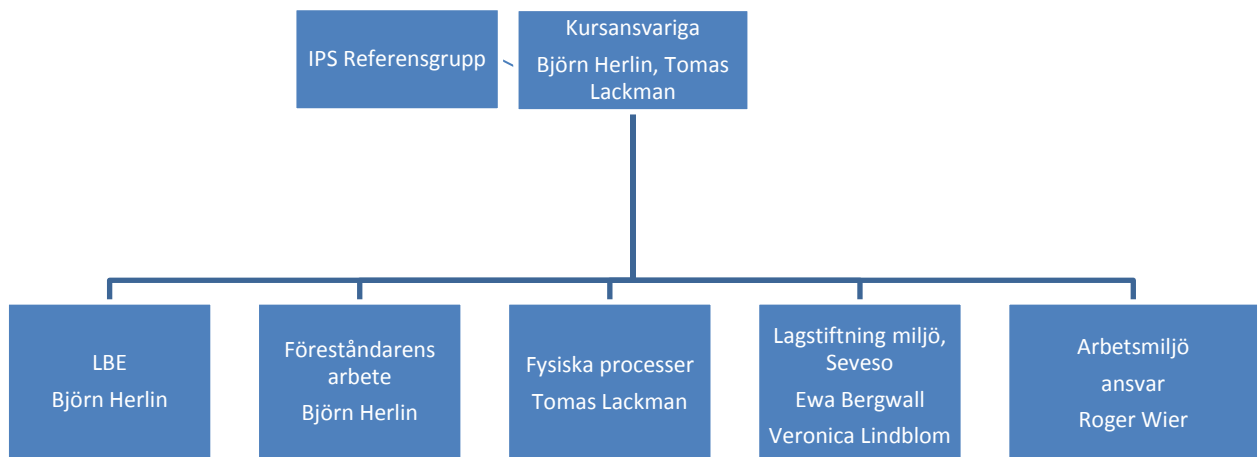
IPS Referensgrupp

Kursansvariga

Björn Herlin, Tomas Lackman

LBE

Björn Herlin

Föreståndarens arbete

Björn Herlin

Fysiska processer

Tomas Lackman

Lagstiftning miljö, Seveso

Ewa Bergwall

Veronica Lindblom

Arbetsmiljö ansvar

Roger Wier